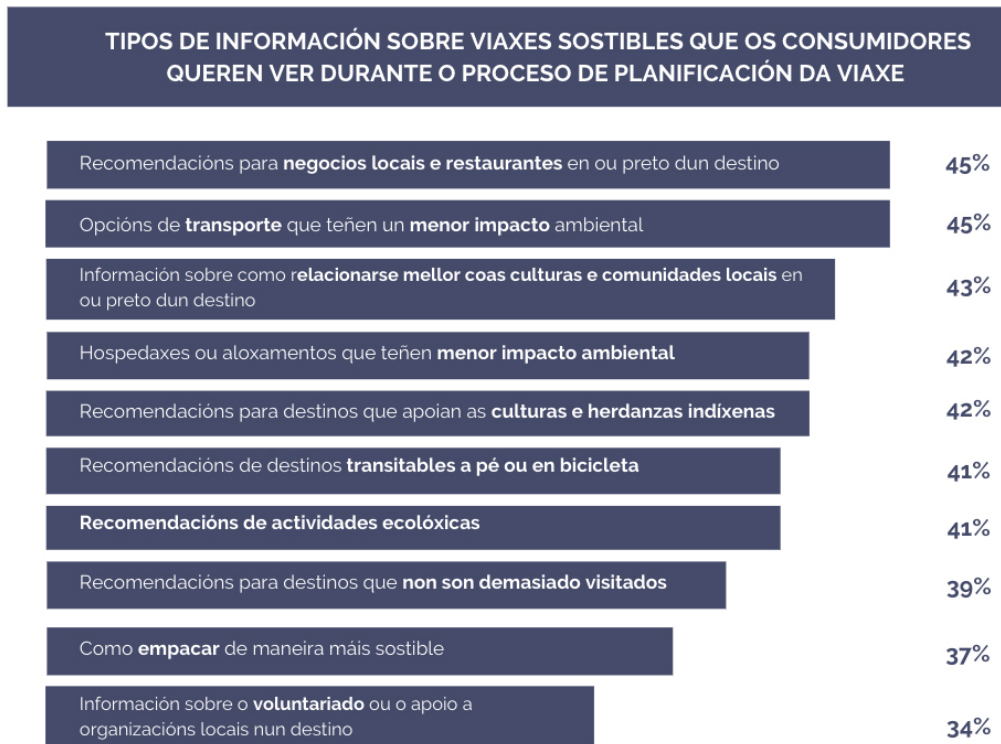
TIPOS DE INFORMACIÓN SOBRE VIAXES SOSTIBLES QUE OS CONSUMIDORES QUEREN VER DURANTE O PROCESO DE PLANIFICACIÓN DA VIAXE

Recomendacións para negocios locais e restaurantes en ou preto dun destino 45%

Opcións de transporte que teñen un menor impacto ambiental 45%

Información sobre como relacionarse mellor coas culturas e comunidades locais en ou preto dun destino 43%

Hospedaxes ou aloxamentos que teñen menor impacto ambiental 42%

Recomendacións para destinos que apoian as culturas e herdanzas indíxenas 42%

Recomendacións de destinos transitables a pé ou en bicicleta 41%

Recomendacións de actividades ecolóxicas 41%

Recomendacións para destinos que non son demasiado visitados 39%

Como empacar de maneira máis sostible 37%

Información sobre o voluntariado ou o apoio a organizacións locais nun destino 34%